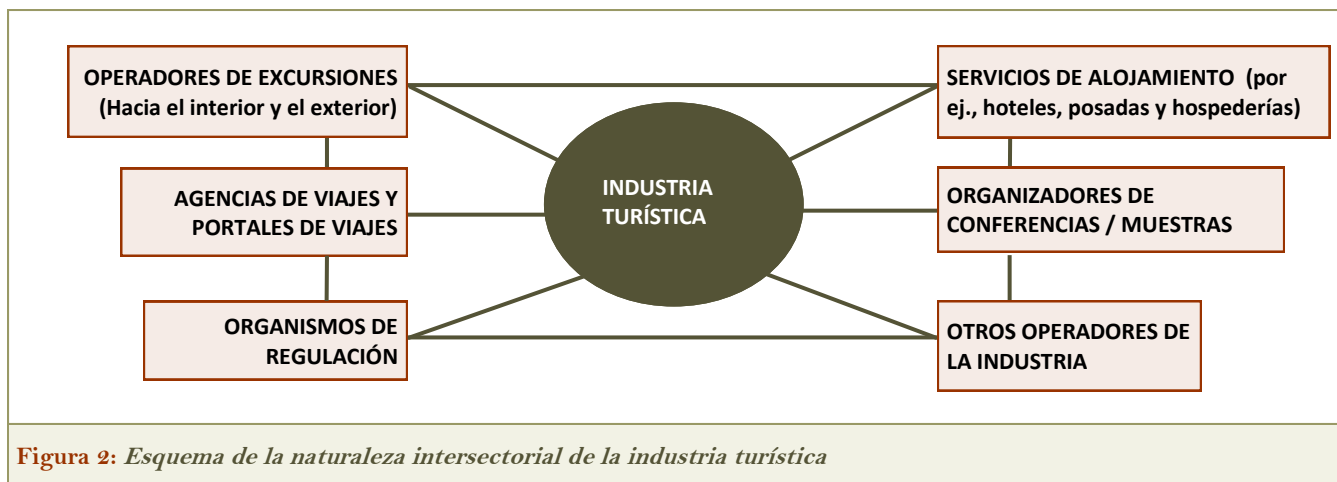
OPERADORES DE EXCURSIONES
(Hacia el interior y el exterior)

AGENCIAS DE VIAJES Y PORTALES DE VIAJES

ORGANISMOS DE REGULACIÓN

INDUSTRIA TURÍSTICA

SERVICIOS DE ALOJAMIENTO (por ej., hoteles, posadas y hospederías)

ORGANIZADORES DE CONFERENCIAS / MUESTRAS

OTROS OPERADORES DE LA INDUSTRIA

Figura 2: Esquema de la naturaleza intersectorial de la industria turística